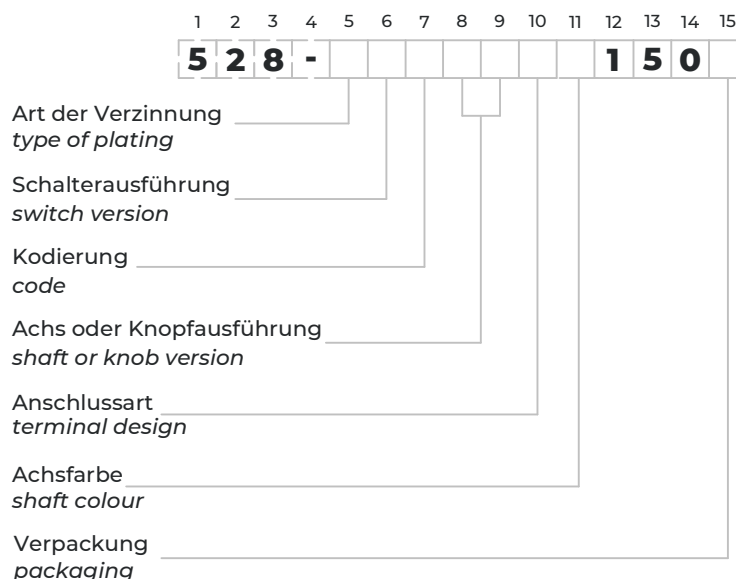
1 2 3 4 5 6 7 8 9 10 11 12 13 14 15

5 2 8 - 1 5 0

Art der Verzinnung
*type of plating*

Schalterausführung
*switch version*

Kodierung
*code*

Achs oder Knopfausführung
*shaft or knob version*

Anschlussart
*terminal design*

Achsfarbe
*shaft colour*

Verpackung
*packaging*